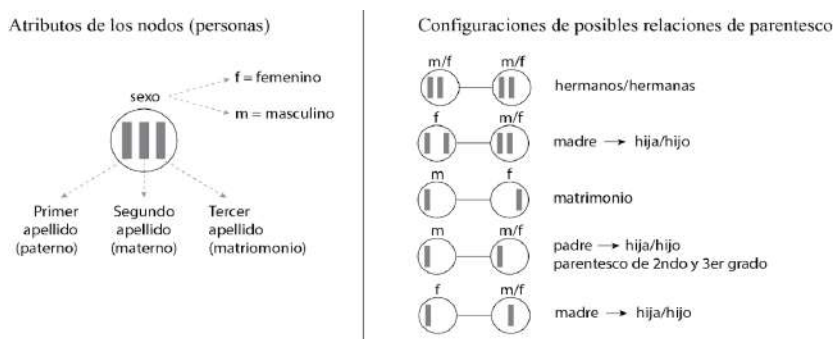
Atributos de los nodos (personas)

sexo

f = femenino

m = masculino

Primer apellido (paterno)

Segundo apellido (materno)

Tercer apellido (matriomonio)

Configuraciones de posibles relaciones de parentesco

m/f m/f hermanos/hermanas

f m/f madre → hija/hijo

m f matrimonio

m m/f padre → hija/hijo
parentesco de 2ndo y 3er grado

f m/f madre → hija/hijo